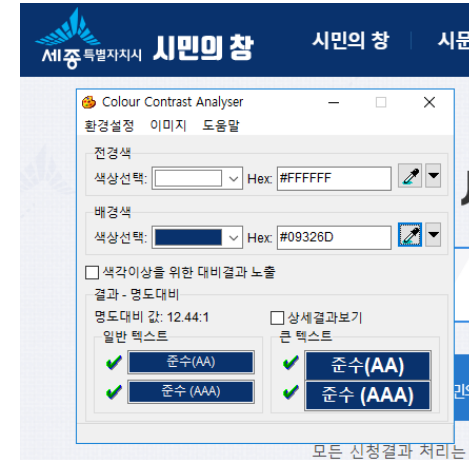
세종특별자치시 시민의 창

시민의 창 | 시문

Colour Contrast Analyser

환경설정 이미지 도움말

전경색

색상선택: Hex: #FFFFFF

배경색

색상선택: Hex: #09326D

색각이상을 위한 대비결과 노출

결과 - 명도대비

명도대비 값: 12.44:1

상세결과보기

일반 텍스트

준수(AA)

준수 (AAA)

큰 텍스트

준수(AA)

준수 (AAA)

모든 신청결과 처리는